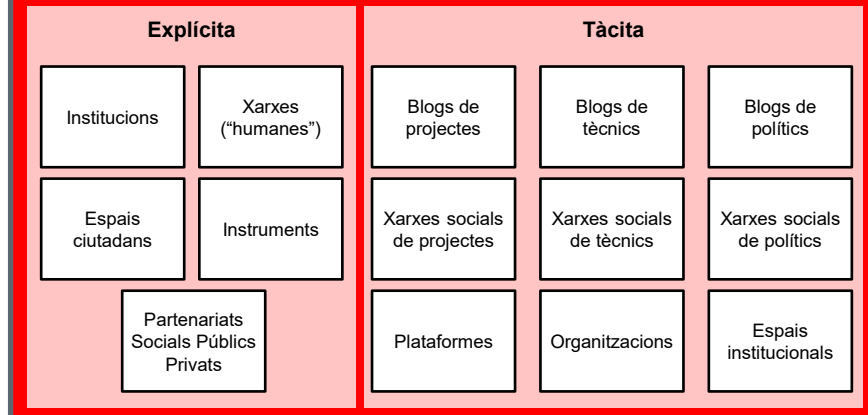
Explícita

Institucions

Xarxes ("humanes")

Espais ciutadans

Instruments

Partenariats Socials Públics Privats

Tàcita

Blogs de projectes

Blogs de tècnics

Blogs de polítics

Xarxes socials de projectes

Xarxes socials de tècnics

Xarxes socials de polítics

Plataformes

Organitzacions

Espais institucionals